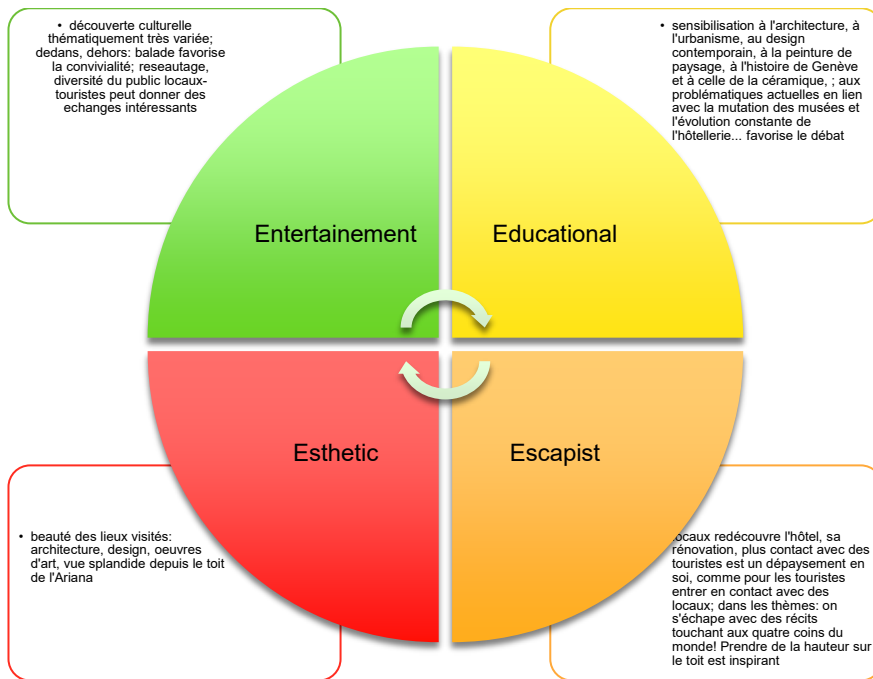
• découverte culturelle thématiquement très variée; dedans, dehors: balade favorise la convivialité; reseautage, diversité du public locaux-touristes peut donner des echanges intéressants

• sensibilisation à l'architecture, à l'urbanisme, au design contemporain, à la peinture de paysage, à l'histoire de Genève et à celle de la céramique, ; aux problématiques actuelles en lien avec la mutation des musées et l'évolution constante de l'hôtellerie... favorise le débat

Entertainement

Educational

Esthetic

Escapist

• beauté des lieux visités: architecture, design, oeuvres d'art, vue splandide depuis le toit de l'Ariana

locaux redécouvre l'hôtel, sa rénovation, plus contact avec des touristes est un dépaysement en soi, comme pour les touristes entrer en contact avec des locaux; dans les thèmes: on s'échape avec des récits touchant aux quatre coins du monde! Prendre de la hauteur sur le toit est inspirant